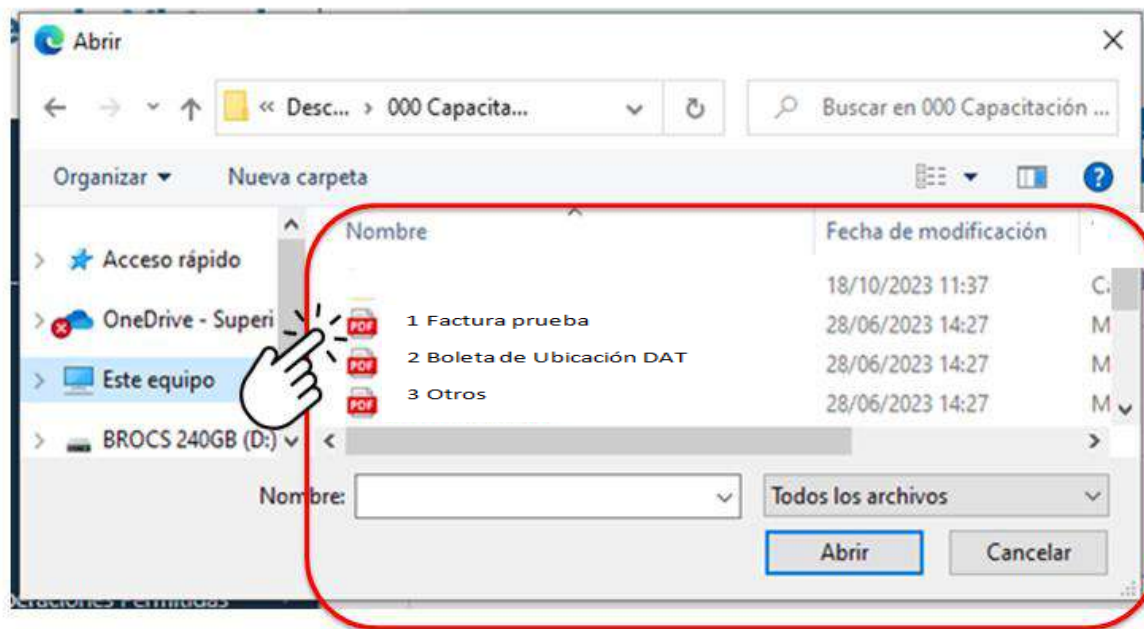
Abrir

« Desc... › 000 Capacita...

Buscar en 000 Capacitación ...

Organizar ▾ Nueva carpeta

Acceso rápido
OneDrive - Superi
Este equipo
BROCS 240GB (D:)

| Nombre | Fecha de modificación | |
|---|---|---|
| | 18/10/2023 11:37 | C |
| 1 Factura prueba | 28/06/2023 14:27 | M |
| 2 Boleta de Ubicación DAT | 28/06/2023 14:27 | M |
| 3 Otros | 28/06/2023 14:27 | M |

Nombre:

Todos los archivos

Abrir Cancelar

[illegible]raciones Permitidas